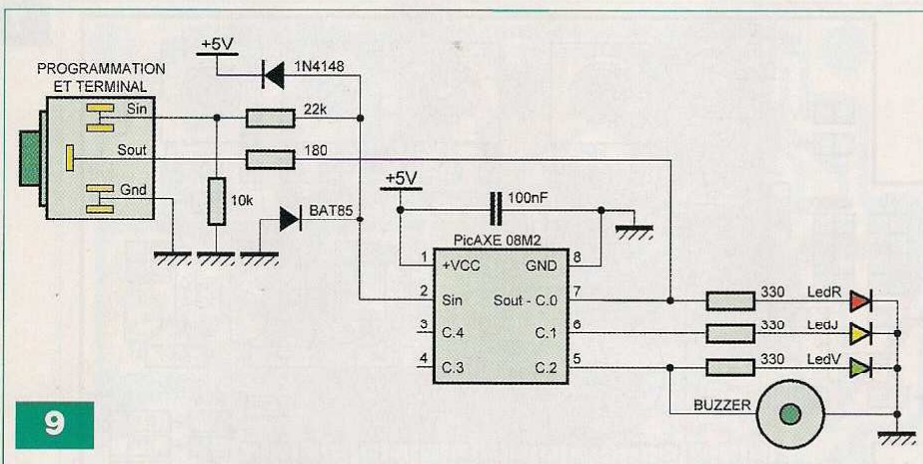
PROGRAMMATION ET TERMINAL

Sin

Sout

Gnd

+5V

1N4148

22k

180

10k

BAT85

+5V

100nF

PicAXE 08M2

1 +VCC

GND 8

2 Sin

Sout - C.0 7

3 C.4

C.1 6

4 C.3

C.2 5

330

LedR

330

LedJ

330

LedV

BUZZER

9